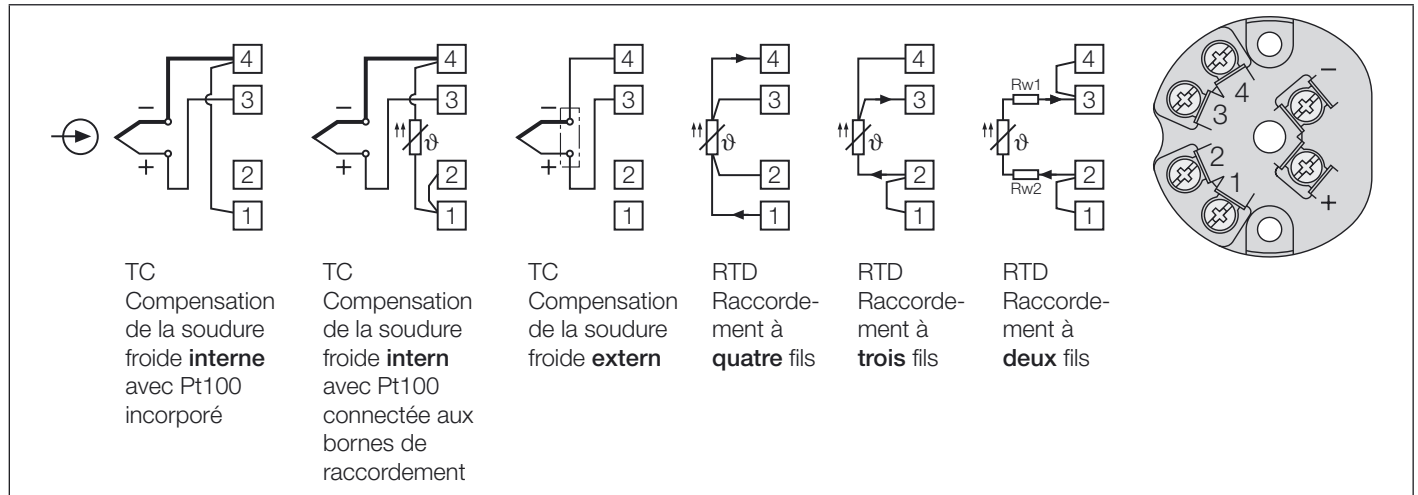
4
3
2
1
–
+

4
3
2
1
–
+
$\vartheta$

4
3
2
1
–
+

4
3
2
1
$\vartheta$

4
3
2
1
$\vartheta$

4
3
2
1
Rw1
Rw2
$\vartheta$

4
3
2
1
–
+

TC
Compensation de la soudure froide **interne** avec Pt100 incorporé

TC
Compensation de la soudure froide **intern** avec Pt100 connectée aux bornes de raccordement

TC
Compensation de la soudure froide **extern**

RTD
Raccordement à **quatre** fils

RTD
Raccordement à **trois** fils

RTD
Raccordement à **deux** fils